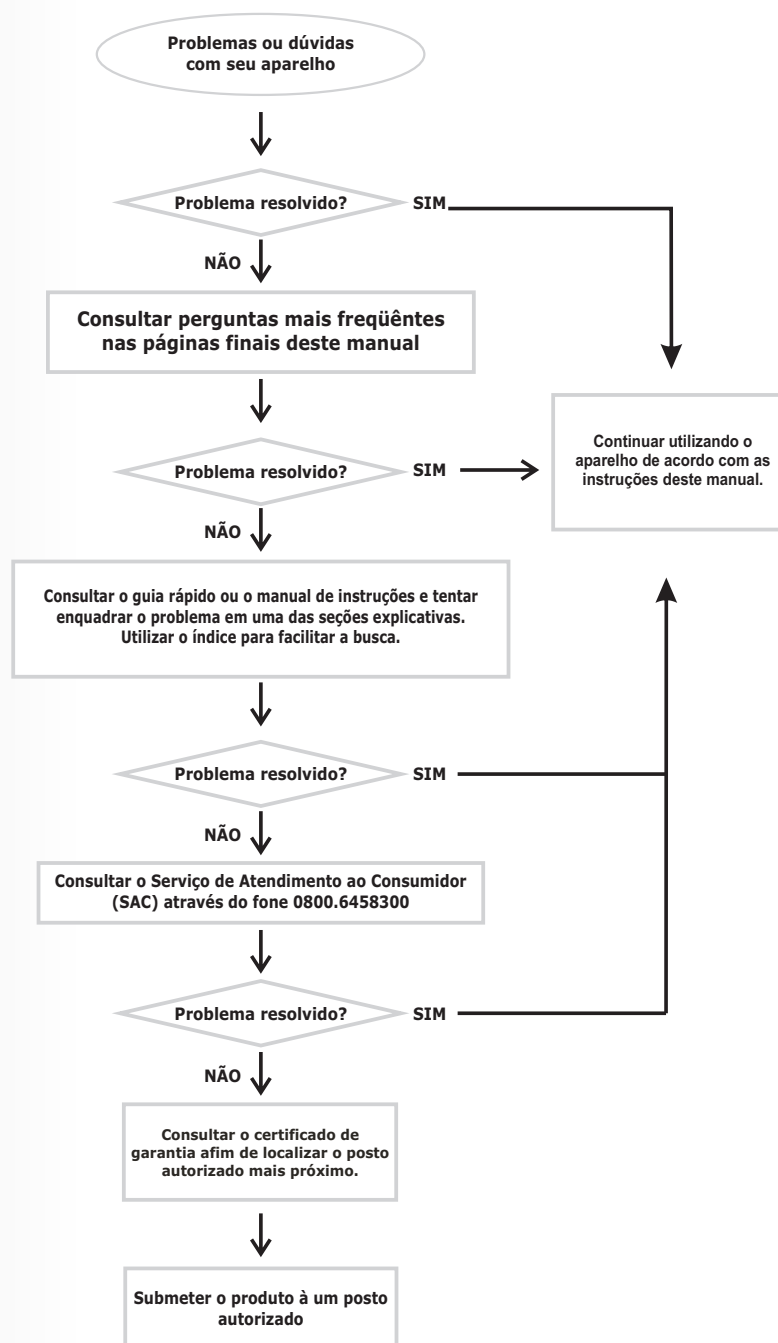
Problemas ou dúvidas com seu aparelho

Problema resolvido?

SIM

NÃO

Consultar perguntas mais freqüêntes nas páginas finais deste manual

Problema resolvido?

SIM

Continuar utilizando o aparelho de acordo com as instruções deste manual.

NÃO

Consultar o guia rápido ou o manual de instruções e tentar enquadrar o problema em uma das seções explicativas. Utilizar o índice para facilitar a busca.

Problema resolvido?

SIM

NÃO

Consultar o Serviço de Atendimento ao Consumidor (SAC) através do fone 0800.6458300

Problema resolvido?

SIM

NÃO

Consultar o certificado de garantia afim de localizar o posto autorizado mais próximo.

Submeter o produto à um posto autorizado